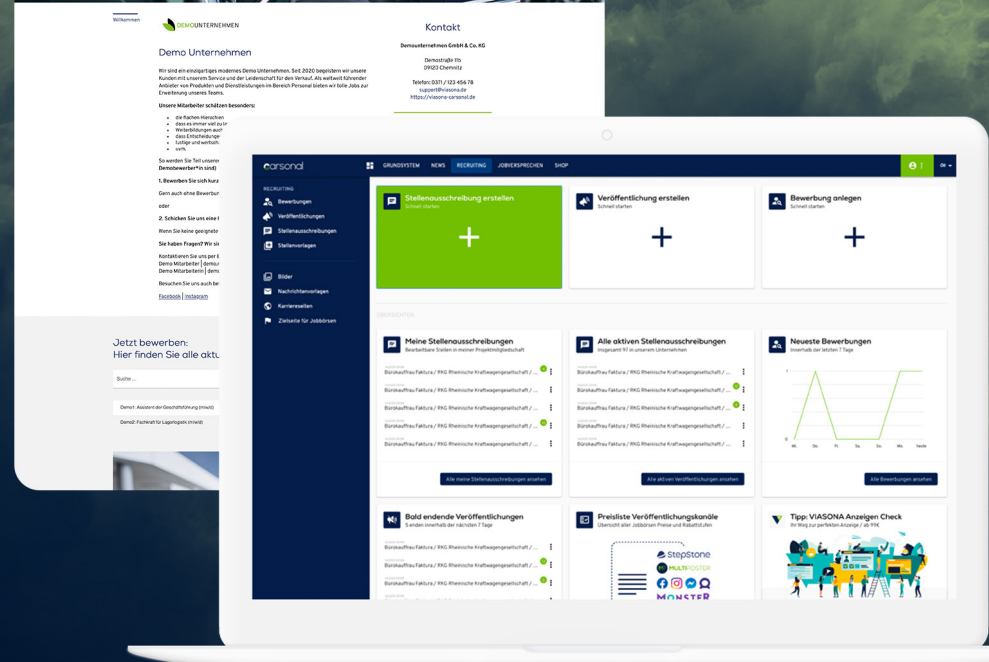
Willkommen

DEMOUNTERNEHMEN

Demo Unternehmen

Wir sind ein einzigartiges modernes Demo Unternehmen. Seit 2020 begeistern wir unsere Kunden mit unserem Service und der Leidenschaft für den Verkauf. Als weltweit führender Anbieter von Produkten und Dienstleistungen im Bereich Personal bieten wir tolle Jobs zur Erweiterung unseres Teams.

Unsere Mitarbeiter schätzen besonders:

die flachen Hierarchien
dass es immer viel zu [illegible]
Weiterbildungen auch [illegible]
dass Entscheidungen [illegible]
lustige und werbsch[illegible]
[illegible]

So werden Sie Teil unserer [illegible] Demobewerber*in sind)

1. Bewerben Sie sich kurz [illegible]

Gern auch ohne Bewerbun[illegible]

oder

2. Schicken Sie uns eine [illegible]

Wenn Sie keine geeignete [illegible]

Sie haben Fragen? Wir si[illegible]

Kontaktieren Sie uns per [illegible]
Demo Mitarbeiter | demo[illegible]
Demo Mitarbeiterin | dem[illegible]

Besuchen Sie uns auch be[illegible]

Facebook | Instagram

Kontakt

Demounternehmen GmbH & Co. KG

Demostraße 11b
09123 Chemnitz

Telefon: 0371 / 123 456 78
support@viasona.de
https://viasona-carsonal.de

Jetzt bewerben:
Hier finden Sie alle aktu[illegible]

Suche ...

Demo1: Assistent der Geschäftsführung (m/w/d)
Demo2: Fachkraft für Lagerlogistik (m/w/d)

carsonal

GRUNDSYSTEM NEWS RECRUITING JOBVERSPRECHEN SHOP

de

RECRUITING
Bewerbungen
Veröffentlichungen
Stellenausschreibungen
Stellenvorlagen
Bilder
Nachrichtenvorlagen
Karriereseiten
Zielseite für Jobbörsen

Stellenausschreibung erstellen
Schnell starten

Veröffentlichung erstellen
Schnell starten

Bewerbung anlegen
Schnell starten

ÜBERSICHTEN

Meine Stellenausschreibungen
Bearbeitbare Stellen in meiner Projektmitgliedschaft

Bürokauffrau Faktura / RKG Rheinische Kraftwagengesellschaft / ...
Bürokauffrau Faktura / RKG Rheinische Kraftwagengesellschaft / ...
Bürokauffrau Faktura / RKG Rheinische Kraftwagengesellschaft / ...
Bürokauffrau Faktura / RKG Rheinische Kraftwagengesellschaft / ...
Bürokauffrau Faktura / RKG Rheinische Kraftwagengesellschaft / ...

Alle meine Stellenausschreibungen ansehen

Alle aktiven Stellenausschreibungen
Insgesamt 97 in unserem Unternehmen

Bürokauffrau Faktura / RKG Rheinische Kraftwagengesellschaft / ...
Bürokauffrau Faktura / RKG Rheinische Kraftwagengesellschaft / ...
Bürokauffrau Faktura / RKG Rheinische Kraftwagengesellschaft / ...
Bürokauffrau Faktura / RKG Rheinische Kraftwagengesellschaft / ...
Bürokauffrau Faktura / RKG Rheinische Kraftwagengesellschaft / ...

Alle aktiven Veröffentlichungen ansehen

Neueste Bewerbungen
Innerhalb der letzten 7 Tage

1
0
Mi. Do. Fr. Sa. So. Mo. heute

Alle Bewerbungen ansehen

Bald endende Veröffentlichungen
5 enden innerhalb der nächsten 7 Tage

Bürokauffrau Faktura / RKG Rheinische Kraftwagengesellschaft / ...
Bürokauffrau Faktura / RKG Rheinische Kraftwagengesellschaft / ...
Bürokauffrau Faktura / RKG Rheinische Kraftwagengesellschaft / ...
Bürokauffrau Faktura / RKG Rheinische Kraftwagengesellschaft / ...

Preisliste Veröffentlichungskanäle
Übersicht aller Jobbörsen Preise und Rabattstufen

StepStone
MULTIPOSTER
MONSTER

Tipp: VIASONA Anzeigen Check
Ihr Weg zur perfekten Anzeige / ab 99€